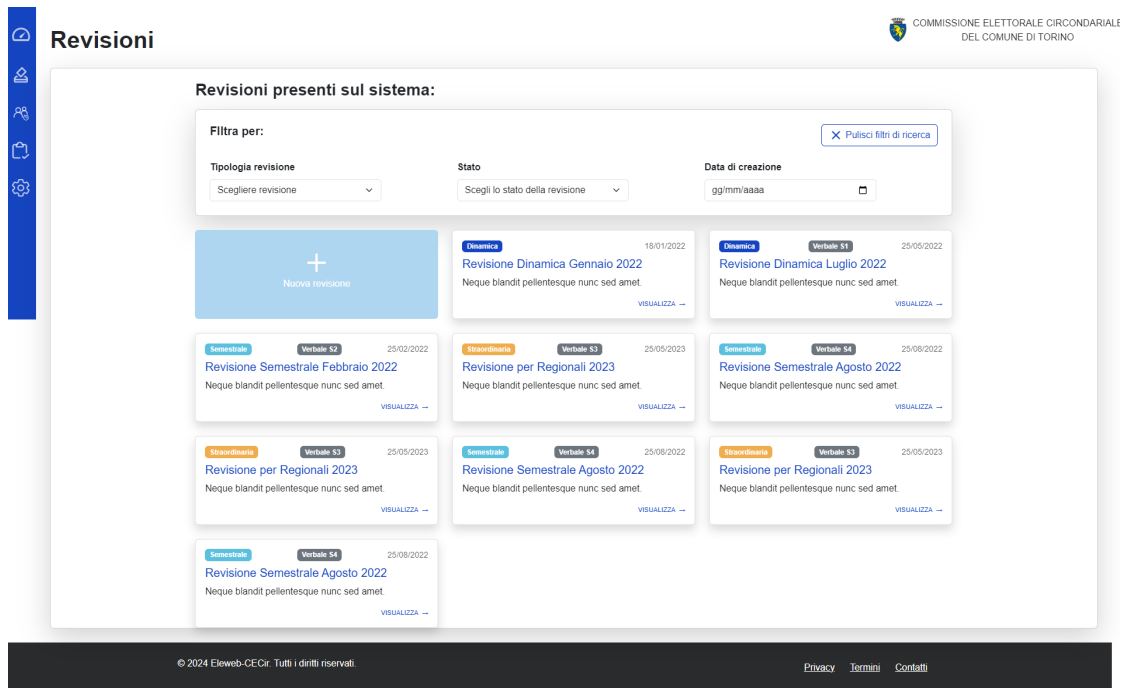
Revisioni

COMMISSIONE ELETTORALE CIRCONDARIALE DEL COMUNE DI TORINO

Revisioni presenti sul sistema:

Filtra per:

Pulisci filtri di ricerca

Tipologia revisione
Scegliere revisione

Stato
Scegli lo stato della revisione

Data di creazione
gg/mm/aaaa

+
Nuova revisione

Dinamica 18/01/2022
Revisione Dinamica Gennaio 2022
Neque blandit pellentesque nunc sed amet.
VISUALIZZA →

Dinamica Verbale S1 25/05/2022
Revisione Dinamica Luglio 2022
Neque blandit pellentesque nunc sed amet.
VISUALIZZA →

Semestrale Verbale S2 25/02/2022
Revisione Semestrale Febbraio 2022
Neque blandit pellentesque nunc sed amet.
VISUALIZZA →

Straordinaria Verbale S3 25/05/2023
Revisione per Regionali 2023
Neque blandit pellentesque nunc sed amet.
VISUALIZZA →

Semestrale Verbale S4 25/08/2022
Revisione Semestrale Agosto 2022
Neque blandit pellentesque nunc sed amet.
VISUALIZZA →

Straordinaria Verbale S3 25/05/2023
Revisione per Regionali 2023
Neque blandit pellentesque nunc sed amet.
VISUALIZZA →

Semestrale Verbale S4 25/08/2022
Revisione Semestrale Agosto 2022
Neque blandit pellentesque nunc sed amet.
VISUALIZZA →

Straordinaria Verbale S3 25/05/2023
Revisione per Regionali 2023
Neque blandit pellentesque nunc sed amet.
VISUALIZZA →

Semestrale Verbale S4 25/08/2022
Revisione Semestrale Agosto 2022
Neque blandit pellentesque nunc sed amet.
VISUALIZZA →

© 2024 Eleweb-CECir. Tutti i diritti riservati.

Privacy Termini Contatti